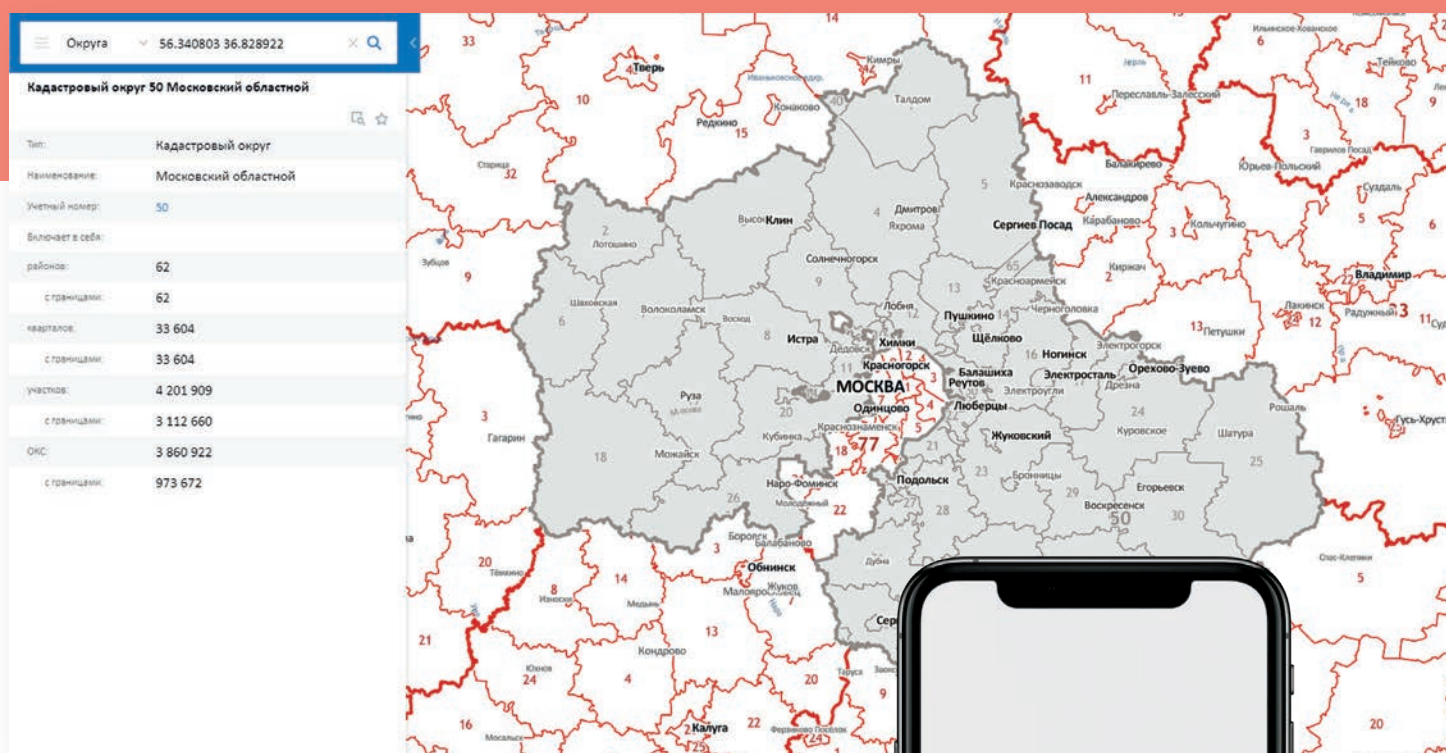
Округа 56.340803 36.828922

Кадастровый округ 50 Московский областной

| | |
|---|---|
| Тип: | Кадастровый округ |
| Наименование: | Московский областной |
| Учетный номер: | 50 |
| Включает в себя: | |
| районов: | 62 |
| с границами: | 62 |
| кварталов: | 33 604 |
| с границами: | 33 604 |
| участков: | 4 201 909 |
| с границами: | 3 112 660 |
| ОКС: | 3 860 922 |
| с границами: | 973 672 |

33 14 Тверь Кимры Талдом 10 Редкино 15 Конаково 11 Переславль-Залесский 6 18 9 3 Юрьев-Польский Балакирево Александров Краснозаводск 5 Сергиев Посад Дмитров Яхрома Клин 4 2 Лотошино 32 Зубцов 9 Солнечногорск Суздаль Владимир Киржач Красноармейск Пушкино Лобня Химки Щёлково Ногинск Электрогорск Орехово-Зуево Петушки Покров Радужный Истра Волоколамск Шаховская 6 8 13 Красногорск МОСКВА Балашиха Реутов Электросталь Электроугли Люберцы Одинцово Руза Гагарин 3 Можайск Кубинка Краснознаменск 77 Жуковский 24 Куровское Шатура 25 Рошаль Гусь-Хрустальный 18 Подольск Наро-Фоминск 22 28 23 Бронницы 29 Егорьевск Воскресенск 50 30 26 Боровск Балабаново Обнинск Жуков Малоярославец 20 8 14 13 Кондрово 4 21 24 Калуга 16 22 20 9 Спас-Клепики 5 20 Дубна 11 12 3 1 2 4 5 7 Дедовск